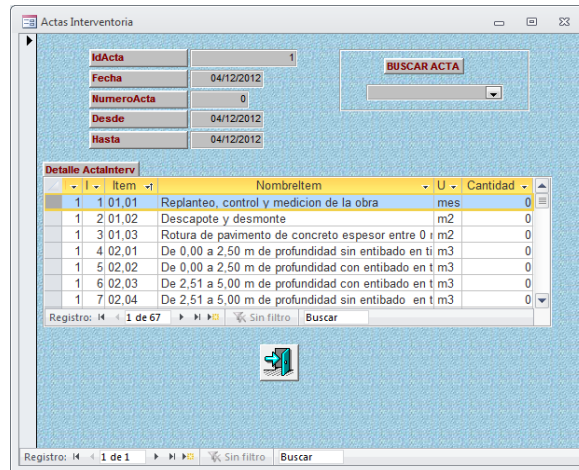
Actas Interventoria

| IdActa | 1 |
|---|---|
| Fecha | 04/12/2012 |
| NumeroActa | 0 |
| Desde | 04/12/2012 |
| Hasta | 04/12/2012 |

BUSCAR ACTA

Detalle ActaInterv

|  | I | Item | NombreItem | U | Cantidad |
|---|---|---|---|---|---|
| 1 | 1 | 01,01 | Replanteo, control y medicion de la obra | mes | 0 |
| 1 | 2 | 01,02 | Descapote y desmonte | m2 | 0 |
| 1 | 3 | 01,03 | Rotura de pavimento de concreto espesor entre 0 | m2 | 0 |
| 1 | 4 | 02,01 | De 0,00 a 2,50 m de profundidad sin entibado en ti | m3 | 0 |
| 1 | 5 | 02,02 | De 0,00 a 2,50 m de profundidad con entibado en t | m3 | 0 |
| 1 | 6 | 02,03 | De 2,51 a 5,00 m de profundidad con entibado en t | m3 | 0 |
| 1 | 7 | 02,04 | De 2,51 a 5,00 m de profundidad sin entibado en t | m3 | 0 |

Registro: 1 de 67 Sin filtro Buscar

Registro: 1 de 1 Sin filtro Buscar